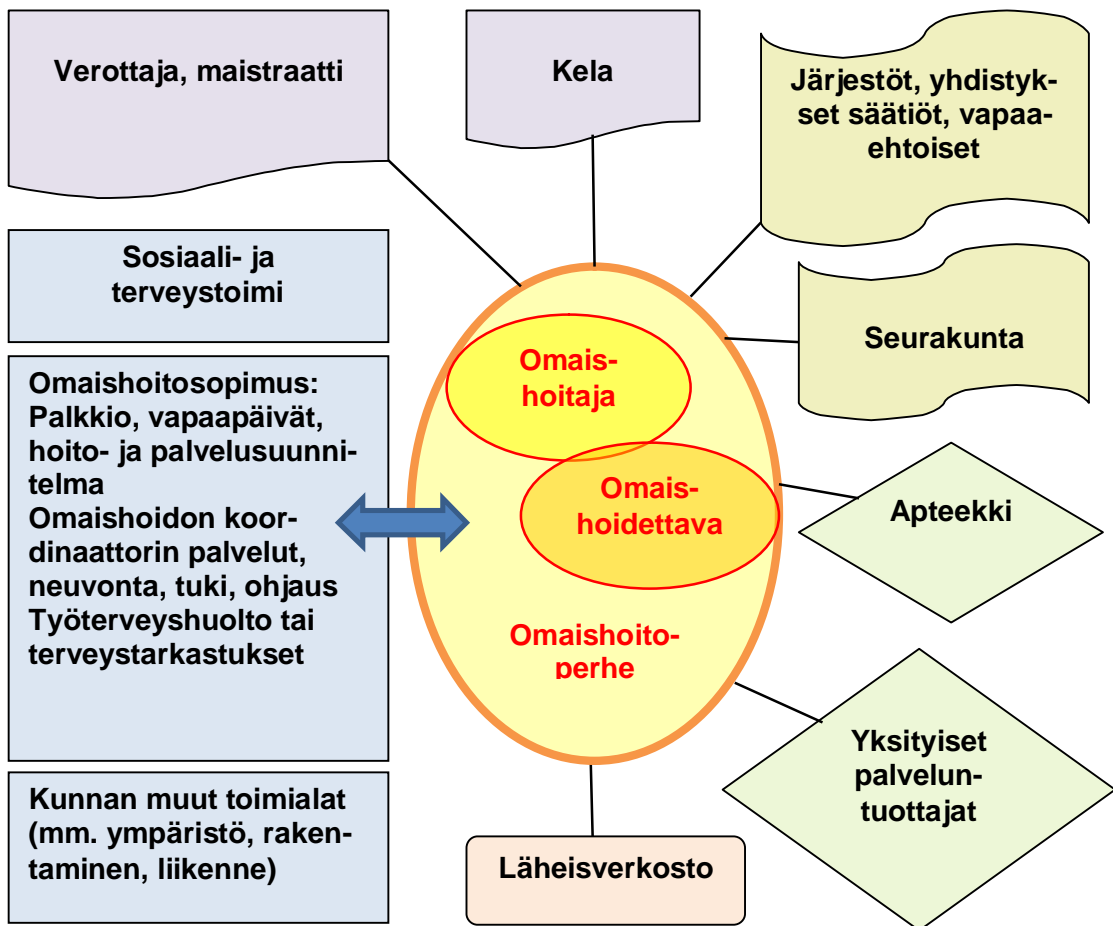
Verottaja, maistraatti

Kela

Järjestöt, yhdistykset säätiöt, vapaaehtoiset

Sosiaali- ja terveystoimi

Seurakunta

Omaishoitaja

Omaishoitosopimus: Palkkio, vapaapäivät, hoito- ja palvelusuunnitelma
Omaishoidon koordinaattorin palvelut, neuvonta, tuki, ohjaus
Työterveyshuolto tai terveystarkastukset

Omaishoidettava

Apteekki

Omaishoitoperhe

Yksityiset palveluntuottajat

Kunnan muut toimialat (mm. ympäristö, rakentaminen, liikenne)

Läheisverkosto